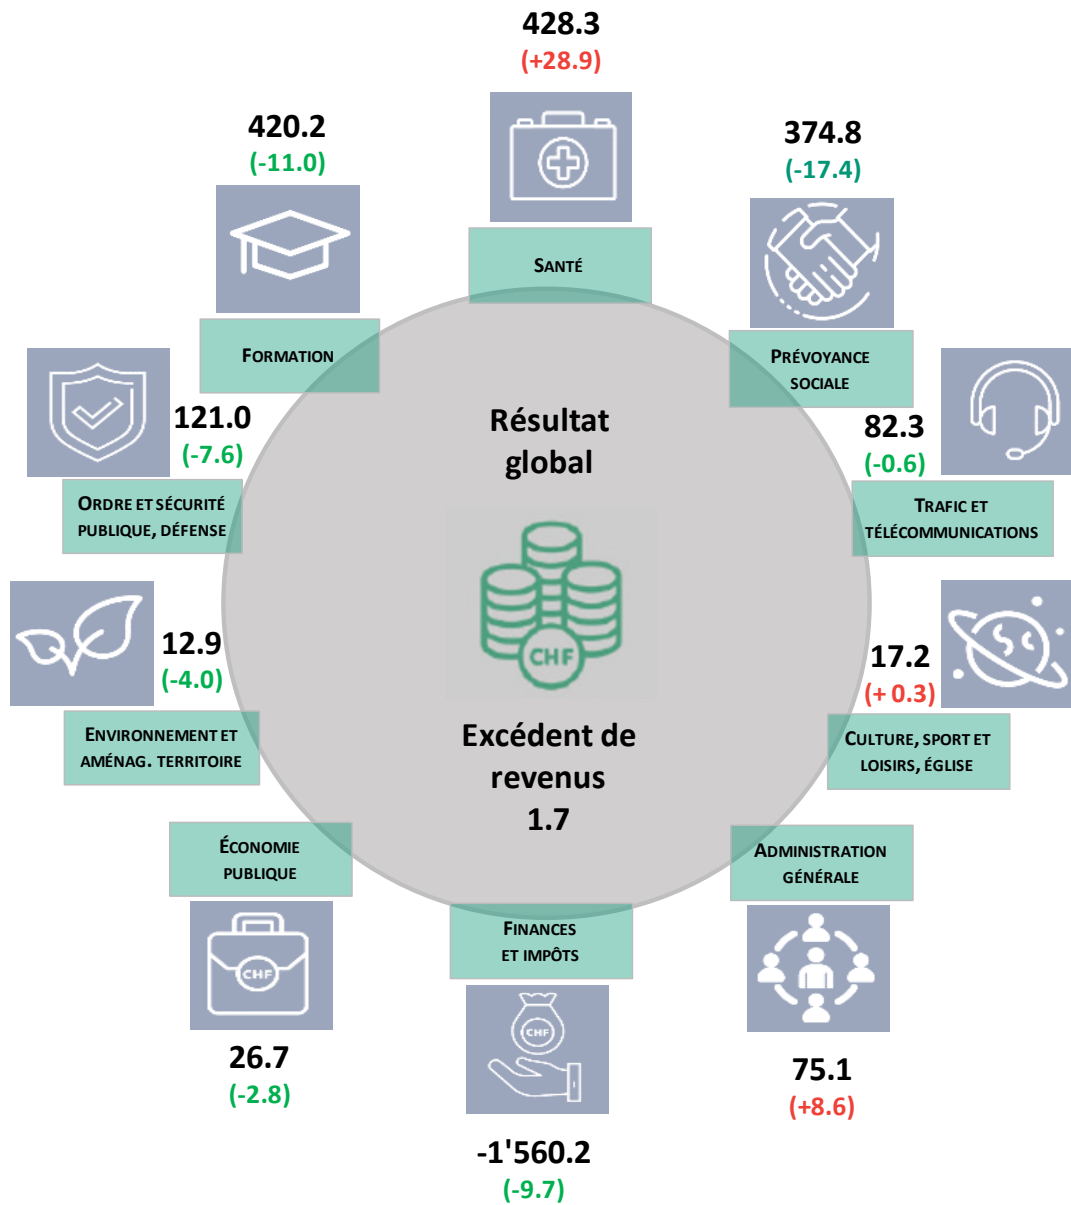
428.3
(+28.9)
SANTÉ

420.2
(-11.0)
FORMATION

374.8
(-17.4)
PRÉVOYANCE SOCIALE

121.0
(-7.6)
ORDRE ET SÉCURITÉ PUBLIQUE, DÉFENSE

82.3
(-0.6)
TRAFIC ET TÉLÉCOMMUNICATIONS

Résultat global

CHF

Excédent de revenus
1.7

12.9
(-4.0)
ENVIRONNEMENT ET AMÉNAG. TERRITOIRE

17.2
(+ 0.3)
CULTURE, SPORT ET LOISIRS, ÉGLISE

ÉCONOMIE PUBLIQUE
CHF
26.7
(-2.8)

ADMINISTRATION GÉNÉRALE
75.1
(+8.6)

FINANCES ET IMPÔTS
CHF
-1'560.2
(-9.7)